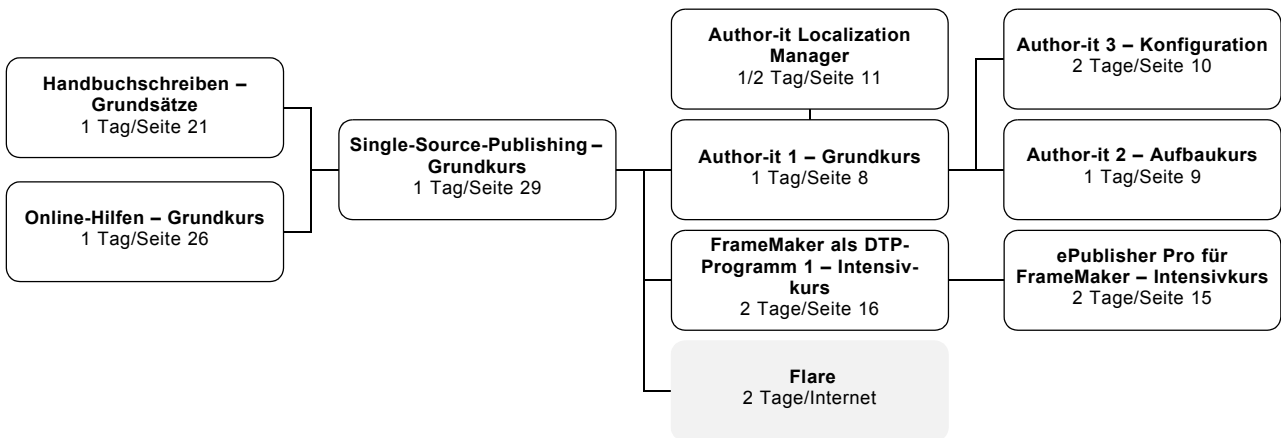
Handbuchschreiben – Grundsätze
1 Tag/Seite 21

Online-Hilfen – Grundkurs
1 Tag/Seite 26

Single-Source-Publishing – Grundkurs
1 Tag/Seite 29

Author-it Localization Manager
1/2 Tag/Seite 11

Author-it 1 – Grundkurs
1 Tag/Seite 8

FrameMaker als DTP-Programm 1 – Intensivkurs
2 Tage/Seite 16

Flare
2 Tage/Internet

Author-it 3 – Konfiguration
2 Tage/Seite 10

Author-it 2 – Aufbaukurs
1 Tag/Seite 9

ePublisher Pro für FrameMaker – Intensivkurs
2 Tage/Seite 15